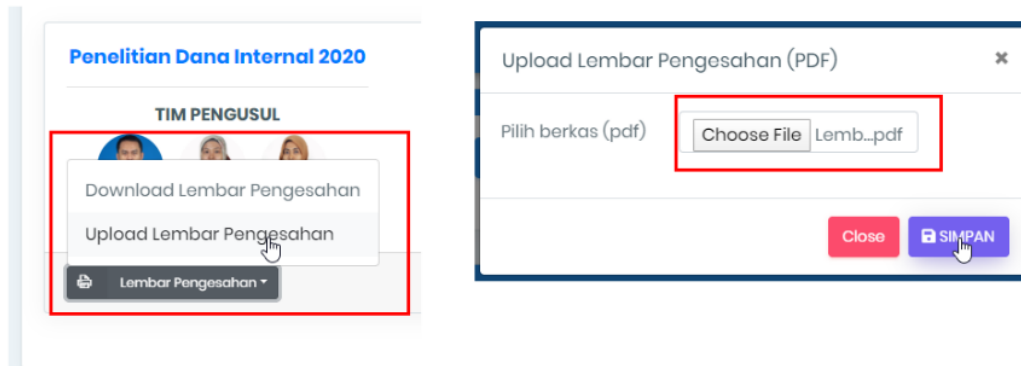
Penelitian Dana Internal 2020

TIM PENGUSUL

Download Lembar Pengesahan

Upload Lembar Pengesahan

Lembar Pengesahan

Upload Lembar Pengesahan (PDF)

×

Pilih berkas (pdf)

Choose File Lemb...pdf

Close

SIMPAN